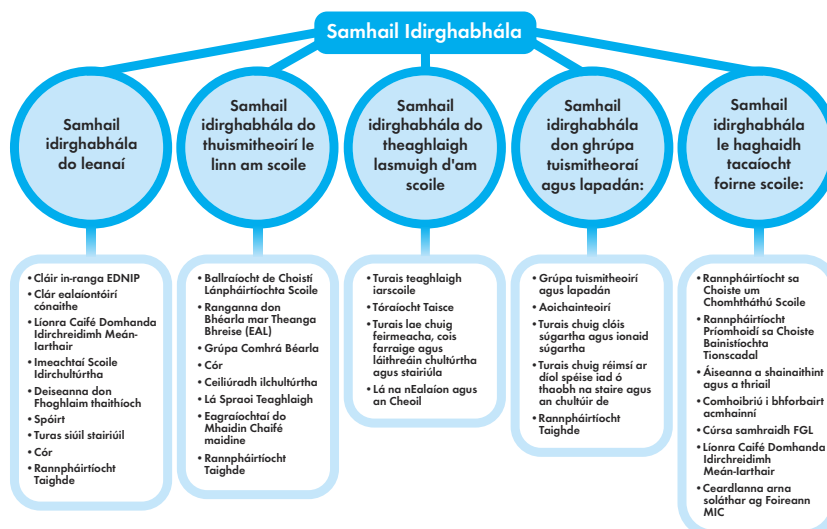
Samhail Idirghabhála

Samhail idirghabhála do leanaí

• Cláir in-ranga EDNIP
• Clár ealaíontóirí cónaithe
• Líonra Caifé Domhanda Idirchreidimh Meán-Iarthair
• Imeachtaí Scoile Idirchultúrtha
• Deiseanna don Fhoghlaim thaithíoch
• Spóirt
• Turas siúil stairiúil
• Cór
• Rannpháirtíocht Taighde

Samhail idirghabhála do thuismitheoirí le linn am scoile

• Ballraíocht de Choistí Lánpháirtíochta Scoile
• Ranganna don Bhéarla mar Theanga Bhreise (EAL)
• Grúpa Comhrá Béarla
• Cór
• Ceiliúradh ilchultúrtha
• Lá Spraoi Teaghlaigh
• Eagraíochtaí do Mhaidin Chaifé maidine
• Rannpháirtíocht Taighde

Samhail idirghabhála do theaghlaigh lasmuigh d'am scoile

• Turais teaghlaigh iarscoile
• Tóraíocht Taisce
• Turais lae chuig feirmeacha, cois farraige agus láithreáin chultúrtha agus stairiúla
• Lá na nEalaíon agus an Cheoil

Samhail idirghabhála don ghrúpa tuismitheoraí agus lapadán:

• Grúpa tuismitheoirí agus lapadán
• Aoichainteoirí
• Turais chuig clóis súgartha agus ionaid súgartha
• Turais chuig réimsí ar díol spéise iad ó thaobh na staire agus an chultúir de
• Rannpháirtíocht Taighde

Samhail idirghabhála le haghaidh tacaíocht foirne scoile:

• Rannpháirtíocht sa Choiste um Chomhtháthú Scoile
• Rannpháirtíocht Príomhoidí sa Choiste Bainistíochta Tionscadal
• Áiseanna a shainaithint agus a thriail
• Comhoibriú i bhforbairt acmhainní
• Cúrsa samhraidh FGL
• Líonra Caifé Domhanda Idirchreidimh Meán-Iarthair
• Ceardlanna arna soláthar ag Foireann MIC